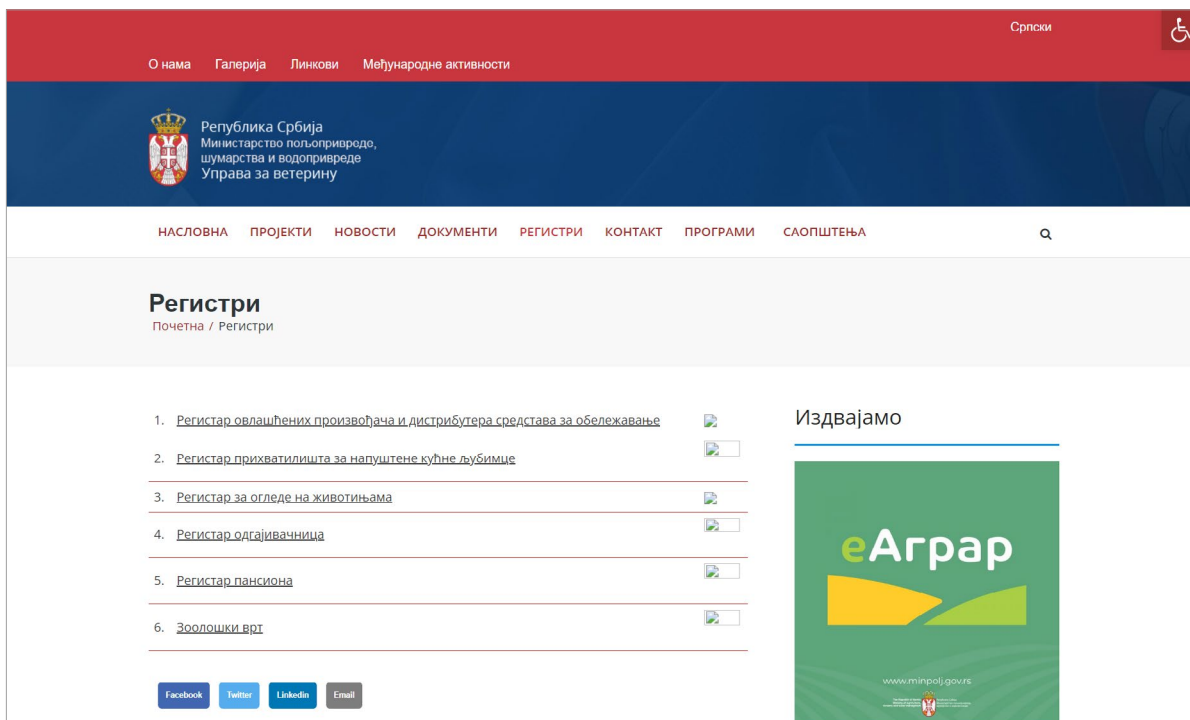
Српски

О нама Галерија Линкови Међународне активности

Република Србија
Министарство пољопривредо, шумарства и водопривреде
Управа за ветерину

НАСЛОВНА ПРОЈЕКТИ НОВОСТИ ДОКУМЕНТИ РЕГИСТРИ КОНТАКТ ПРОГРАМИ САОПШТЕЊА

Регистри
Почетна / Регистри

1. Регистар овлашћених произвођача и дистрибутера средстава за обележавање
2. Регистар прихватилишта за напуштене кућне љубимце
3. Регистар за огледе на животињама
4. Регистар одгајивачница
5. Регистар пансиона
6. Зоолошки врт

Facebook Twitter Linkedin Email

Издвајамо

еАграр

www.minpolj.gov.rs